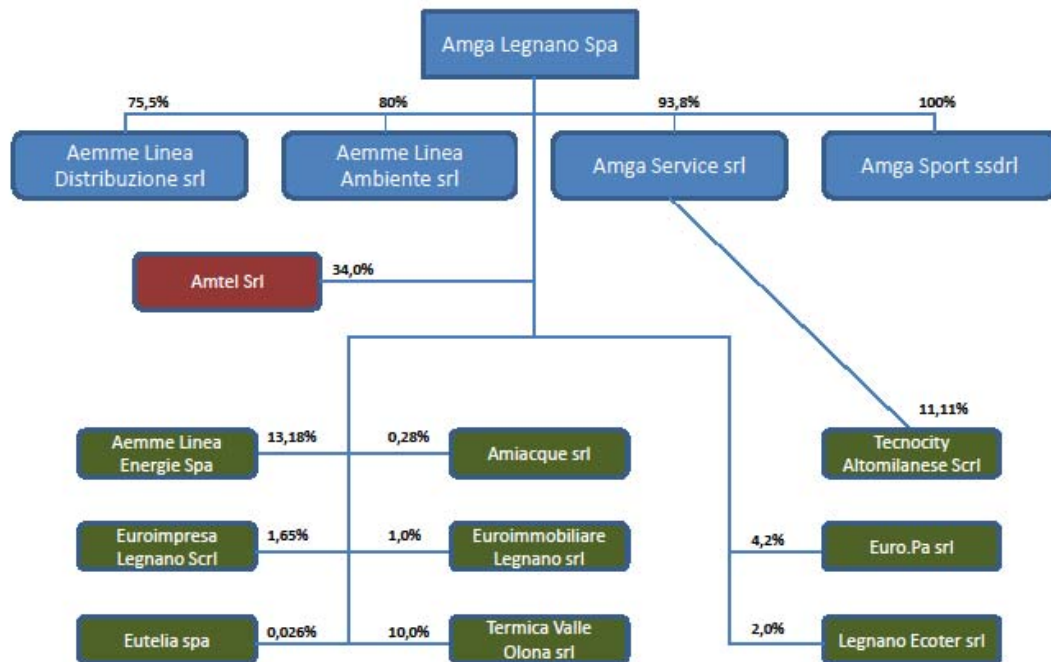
Amga Legnano Spa

75,5%
Aemme Linea Distribuzione srl

80%
Aemme Linea Ambiente srl

93,8%
Amga Service srl

100%
Amga Sport ssdrl

Amtel Srl
34,0%

11,11%
Tecnocity Altomilanese Scrl

Aemme Linea Energie Spa
13,18%

0,28%
Amiacque srl

Euroimpresa Legnano Scrl
1,65%

1,0%
Euroimmobiliare Legnano srl

4,2%
Euro.Pa srl

Eutelia spa
0,026%

10,0%
Termica Valle Olona srl

2,0%
Legnano Ecoter srl